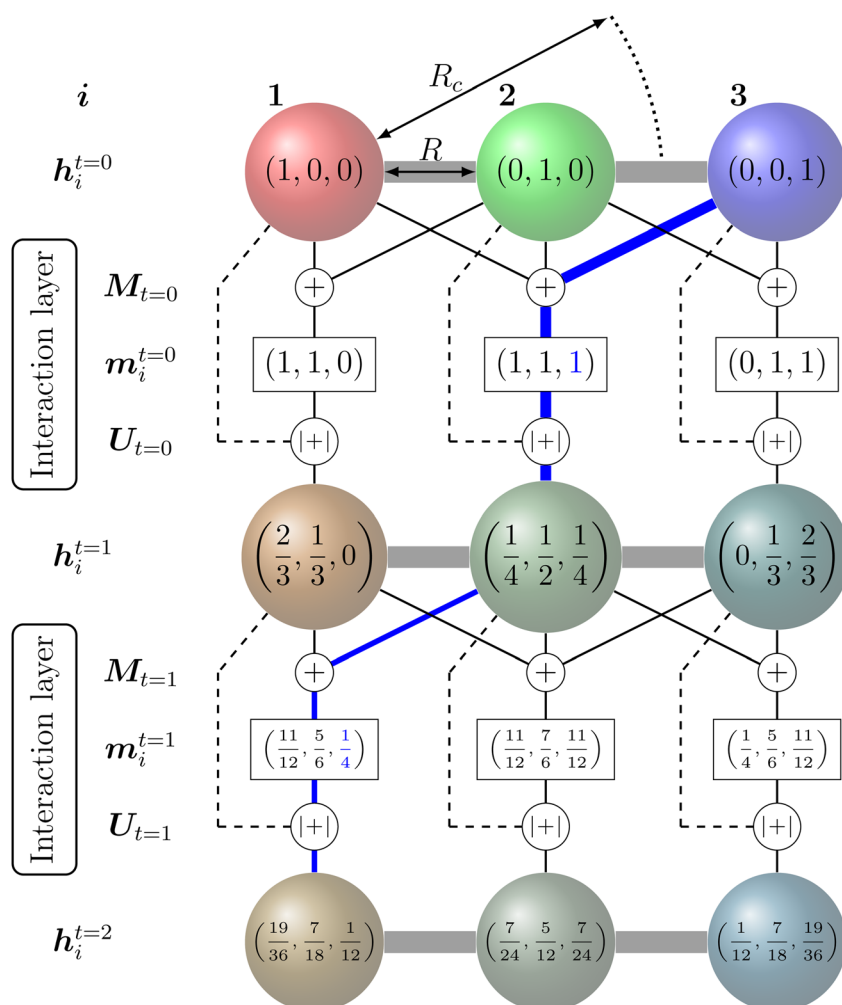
$R_c$

$\boldsymbol{i}$ **1** **2** **3**

$R$

$\boldsymbol{h}_i^{t=0}$ $(1,0,0)$ $(0,1,0)$ $(0,0,1)$

Interaction layer

$\boldsymbol{M}_{t=0}$ $+$ $+$ $+$

$\boldsymbol{m}_i^{t=0}$ $(1,1,0)$ $(1,1,1)$ $(0,1,1)$

$\boldsymbol{U}_{t=0}$ $|+|$ $|+|$ $|+|$

$\boldsymbol{h}_i^{t=1}$ $\left(\frac{2}{3},\frac{1}{3},0\right)$ $\left(\frac{1}{4},\frac{1}{2},\frac{1}{4}\right)$ $\left(0,\frac{1}{3},\frac{2}{3}\right)$

Interaction layer

$\boldsymbol{M}_{t=1}$ $+$ $+$ $+$

$\boldsymbol{m}_i^{t=1}$ $\left(\frac{11}{12},\frac{5}{6},\frac{1}{4}\right)$ $\left(\frac{11}{12},\frac{7}{6},\frac{11}{12}\right)$ $\left(\frac{1}{4},\frac{5}{6},\frac{11}{12}\right)$

$\boldsymbol{U}_{t=1}$ $|+|$ $|+|$ $|+|$

$\boldsymbol{h}_i^{t=2}$ $\left(\frac{19}{36},\frac{7}{18},\frac{1}{12}\right)$ $\left(\frac{7}{24},\frac{5}{12},\frac{7}{24}\right)$ $\left(\frac{1}{12},\frac{7}{18},\frac{19}{36}\right)$